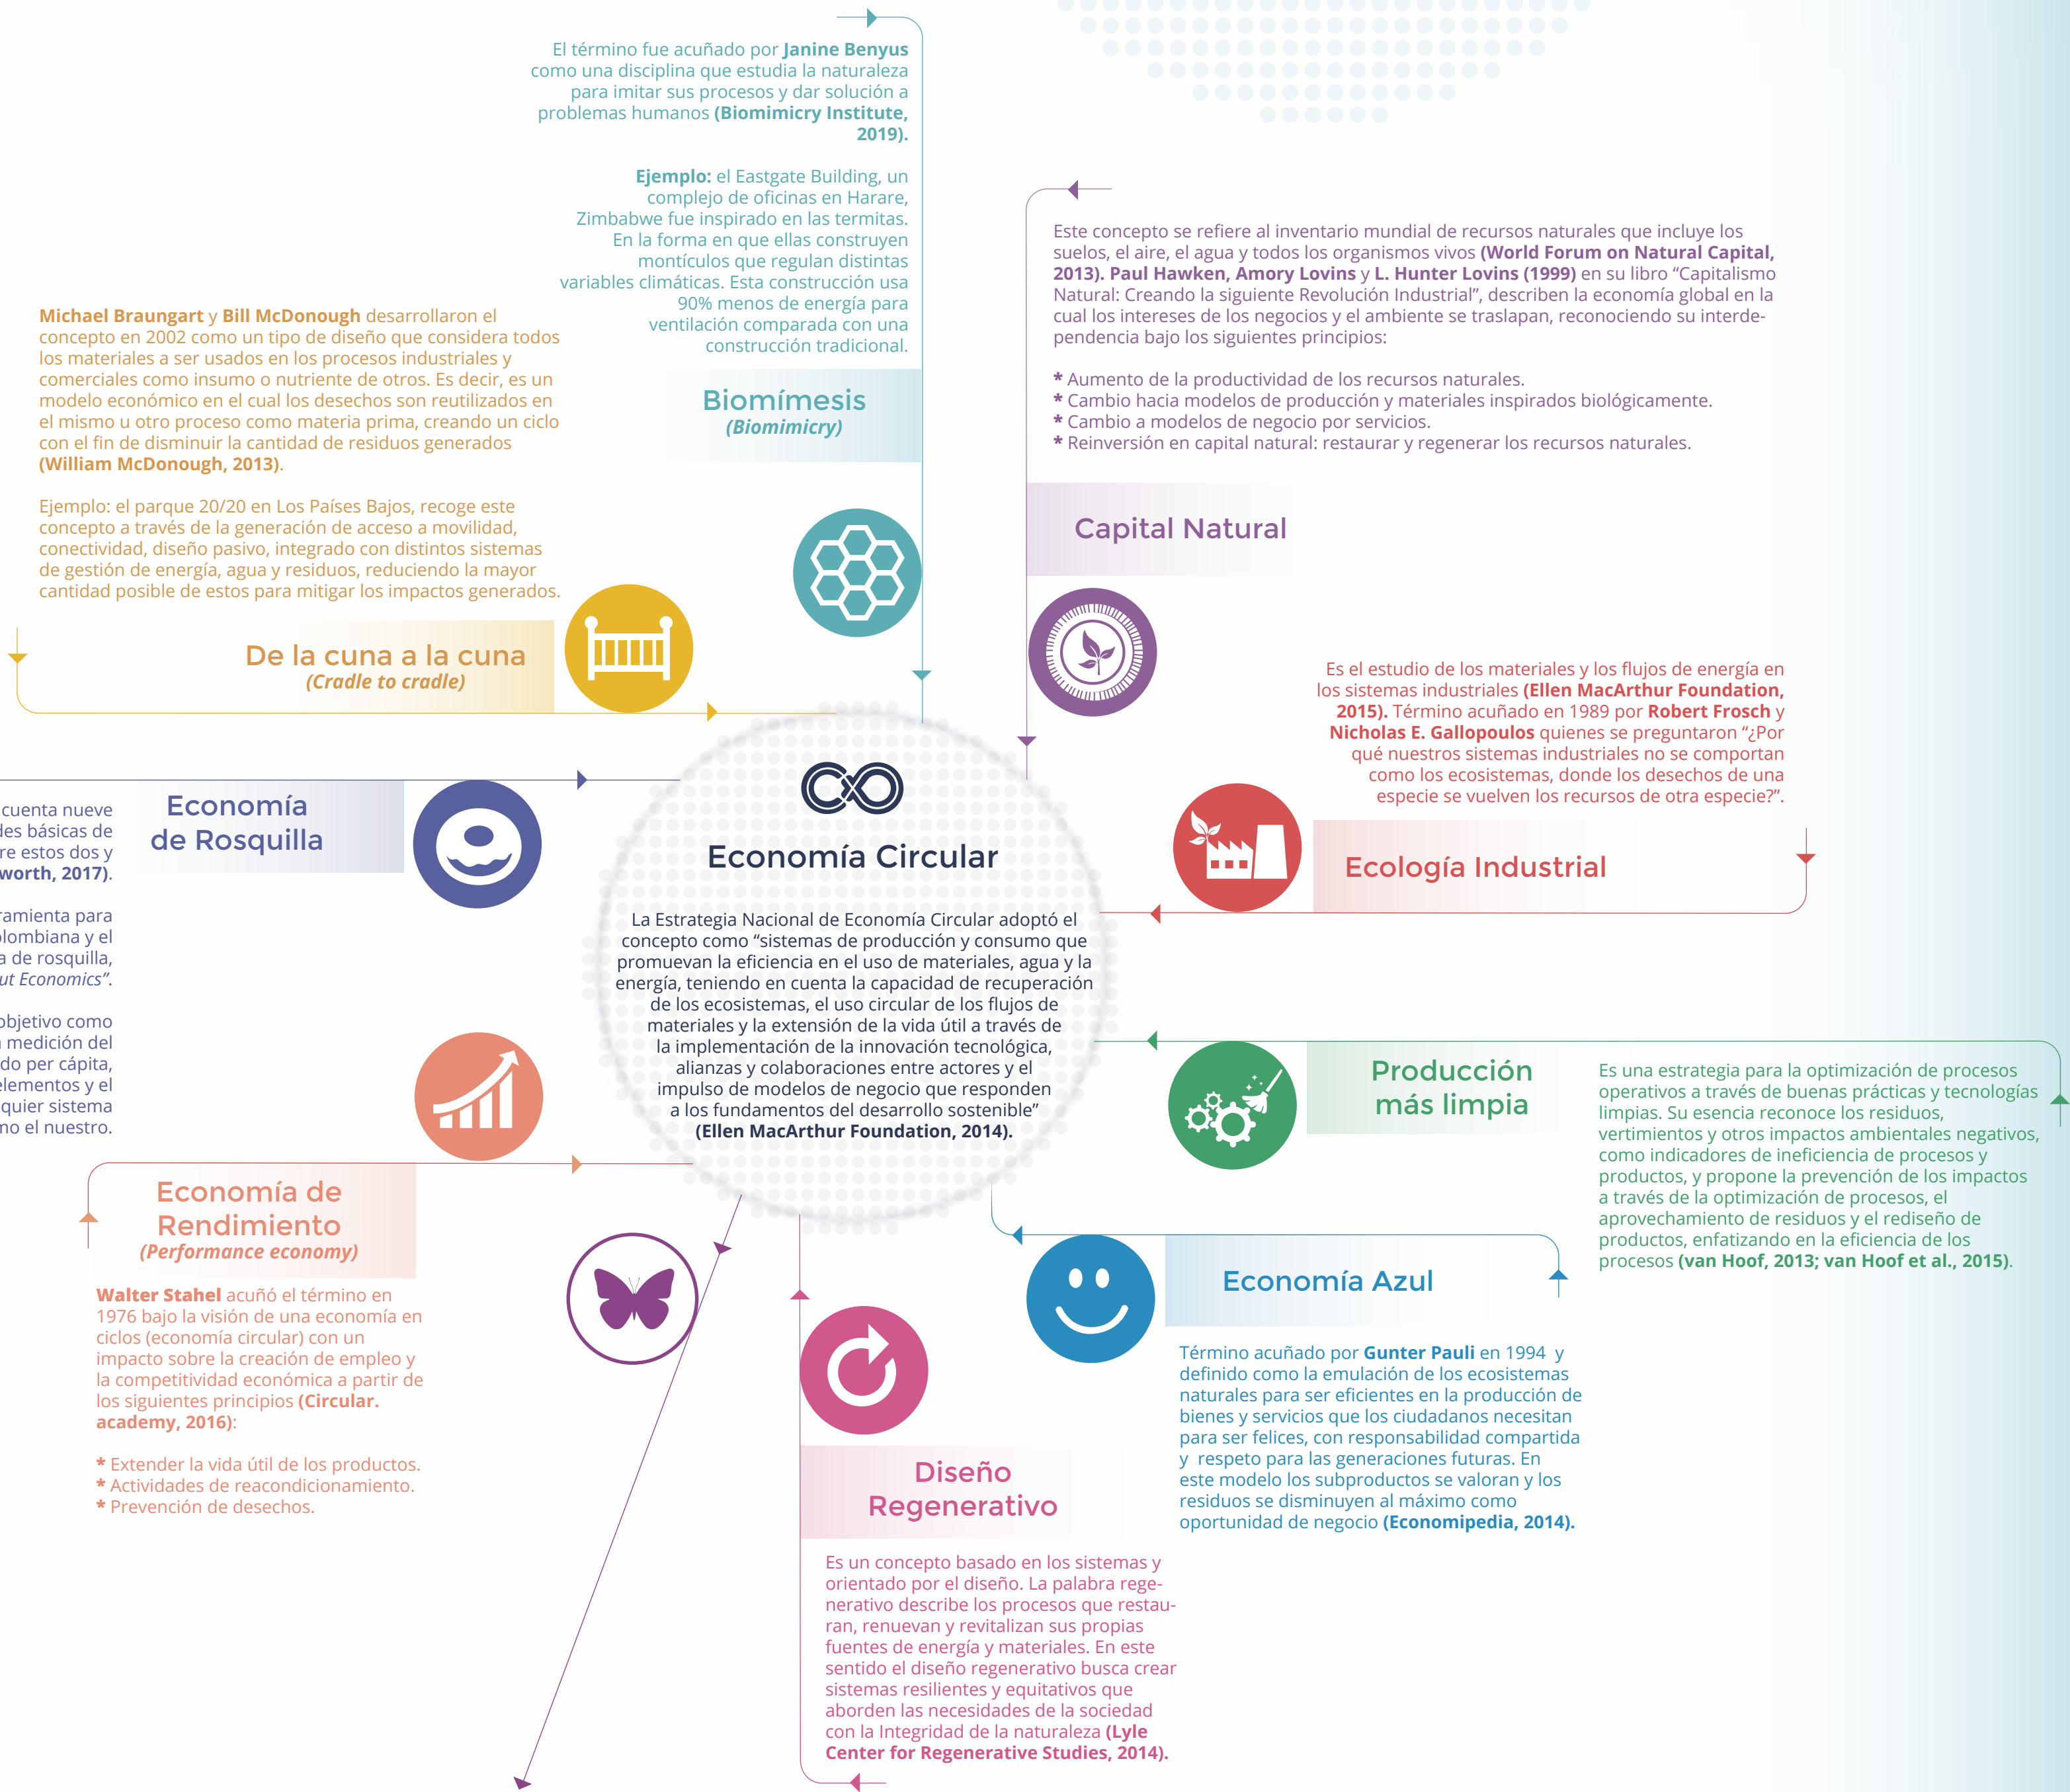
El término fue acuñado por **Janine Benyus** como una disciplina que estudia la naturaleza para imitar sus procesos y dar solución a problemas humanos **(Biomimicry Institute, 2019).**

**Ejemplo:** el Eastgate Building, un complejo de oficinas en Harare, Zimbabwe fue inspirado en las termitas. En la forma en que ellas construyen montículos que regulan distintas variables climáticas. Esta construcción usa 90% menos de energía para ventilación comparada con una construcción tradicional.

Biomímesis
*(Biomimicry)*

Este concepto se refiere al inventario mundial de recursos naturales que incluye los suelos, el aire, el agua y todos los organismos vivos **(World Forum on Natural Capital, 2013). Paul Hawken, Amory Lovins** y **L. Hunter Lovins (1999)** en su libro "Capitalismo Natural: Creando la siguiente Revolución Industrial", describen la economía global en la cual los intereses de los negocios y el ambiente se traslapan, reconociendo su interdependencia bajo los siguientes principios:

* Aumento de la productividad de los recursos naturales.
* Cambio hacia modelos de producción y materiales inspirados biológicamente.
* Cambio a modelos de negocio por servicios.
* Reinversión en capital natural: restaurar y regenerar los recursos naturales.

Capital Natural

**Michael Braungart** y **Bill McDonough** desarrollaron el concepto en 2002 como un tipo de diseño que considera todos los materiales a ser usados en los procesos industriales y comerciales como insumo o nutriente de otros. Es decir, es un modelo económico en el cual los desechos son reutilizados en el mismo u otro proceso como materia prima, creando un ciclo con el fin de disminuir la cantidad de residuos generados **(William McDonough, 2013)**.

Ejemplo: el parque 20/20 en Los Países Bajos, recoge este concepto a través de la generación de acceso a movilidad, conectividad, diseño pasivo, integrado con distintos sistemas de gestión de energía, agua y residuos, reduciendo la mayor cantidad posible de estos para mitigar los impactos generados.

De la cuna a la cuna
*(Cradle to cradle)*

Es el estudio de los materiales y los flujos de energía en los sistemas industriales **(Ellen MacArthur Foundation, 2015).** Término acuñado en 1989 por **Robert Frosch** y **Nicholas E. Gallopoulos** quienes se preguntaron "¿Por qué nuestros sistemas industriales no se comportan como los ecosistemas, donde los desechos de una especie se vuelven los recursos de otra especie?".

Ecología Industrial

Economía de Rosquilla

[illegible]cuenta nueve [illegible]des básicas de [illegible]re estos dos y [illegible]worth, 2017).

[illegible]ramienta para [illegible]lombiana y el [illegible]a de rosquilla, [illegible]ut Economics".

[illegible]bjetivo como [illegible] medición del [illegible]do per cápita, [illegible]elementos y el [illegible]quier sistema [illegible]mo el nuestro.

Economía Circular

La Estrategia Nacional de Economía Circular adoptó el concepto como "sistemas de producción y consumo que promuevan la eficiencia en el uso de materiales, agua y la energía, teniendo en cuenta la capacidad de recuperación de los ecosistemas, el uso circular de los flujos de materiales y la extensión de la vida útil a través de la implementación de la innovación tecnológica, alianzas y colaboraciones entre actores y el impulso de modelos de negocio que responden a los fundamentos del desarrollo sostenible" **(Ellen MacArthur Foundation, 2014).**

Producción más limpia

Es una estrategia para la optimización de procesos operativos a través de buenas prácticas y tecnologías limpias. Su esencia reconoce los residuos, vertimientos y otros impactos ambientales negativos, como indicadores de ineficiencia de procesos y productos, y propone la prevención de los impactos a través de la optimización de procesos, el aprovechamiento de residuos y el rediseño de productos, enfatizando en la eficiencia de los procesos **(van Hoof, 2013; van Hoof et al., 2015)**.

Economía de Rendimiento
*(Performance economy)*

**Walter Stahel** acuñó el término en 1976 bajo la visión de una economía en ciclos (economía circular) con un impacto sobre la creación de empleo y la competitividad económica a partir de los siguientes principios **(Circular. academy, 2016)**:

* Extender la vida útil de los productos.
* Actividades de reacondicionamiento.
* Prevención de desechos.

Economía Azul

Término acuñado por **Gunter Pauli** en 1994 y definido como la emulación de los ecosistemas naturales para ser eficientes en la producción de bienes y servicios que los ciudadanos necesitan para ser felices, con responsabilidad compartida y respeto para las generaciones futuras. En este modelo los subproductos se valoran y los residuos se disminuyen al máximo como oportunidad de negocio **(Economipedia, 2014).**

Diseño Regenerativo

Es un concepto basado en los sistemas y orientado por el diseño. La palabra regenerativo describe los procesos que restauran, renuevan y revitalizan sus propias fuentes de energía y materiales. En este sentido el diseño regenerativo busca crear sistemas resilientes y equitativos que aborden las necesidades de la sociedad con la Integridad de la naturaleza **(Lyle Center for Regenerative Studies, 2014).**